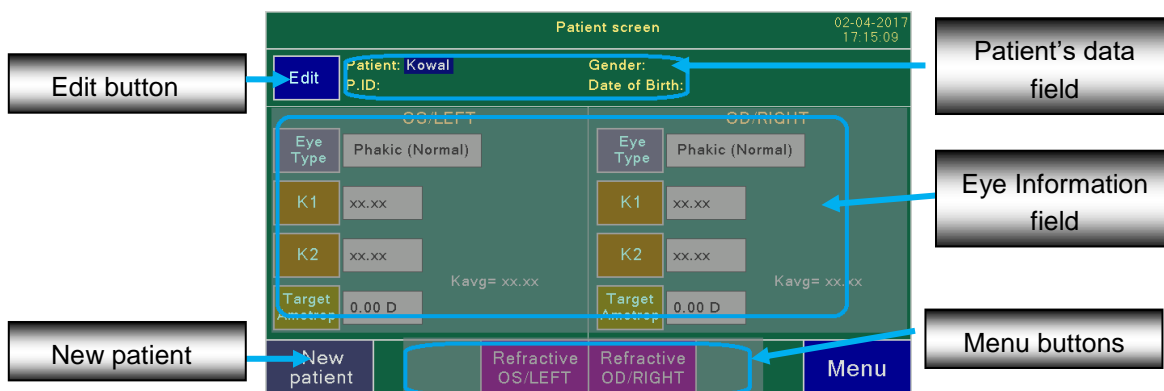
Patient screen

02-04-2017
17:15:09

Edit button

Edit

Patient: Kowal
P.ID:

Gender:
Date of Birth:

Patient's data field

OS/LEFT

OD/RIGHT

Eye Type

Phakic (Normal)

Eye Type

Phakic (Normal)

Eye Information field

K1

xx.xx

K1

xx.xx

K2

xx.xx

Kavg= xx.xx

K2

xx.xx

Kavg= xx.xx

Target Ametrop

0.00 D

Target Ametrop

0.00 D

New patient

New patient

Refractive OS/LEFT

Refractive OD/RIGHT

Menu

Menu buttons